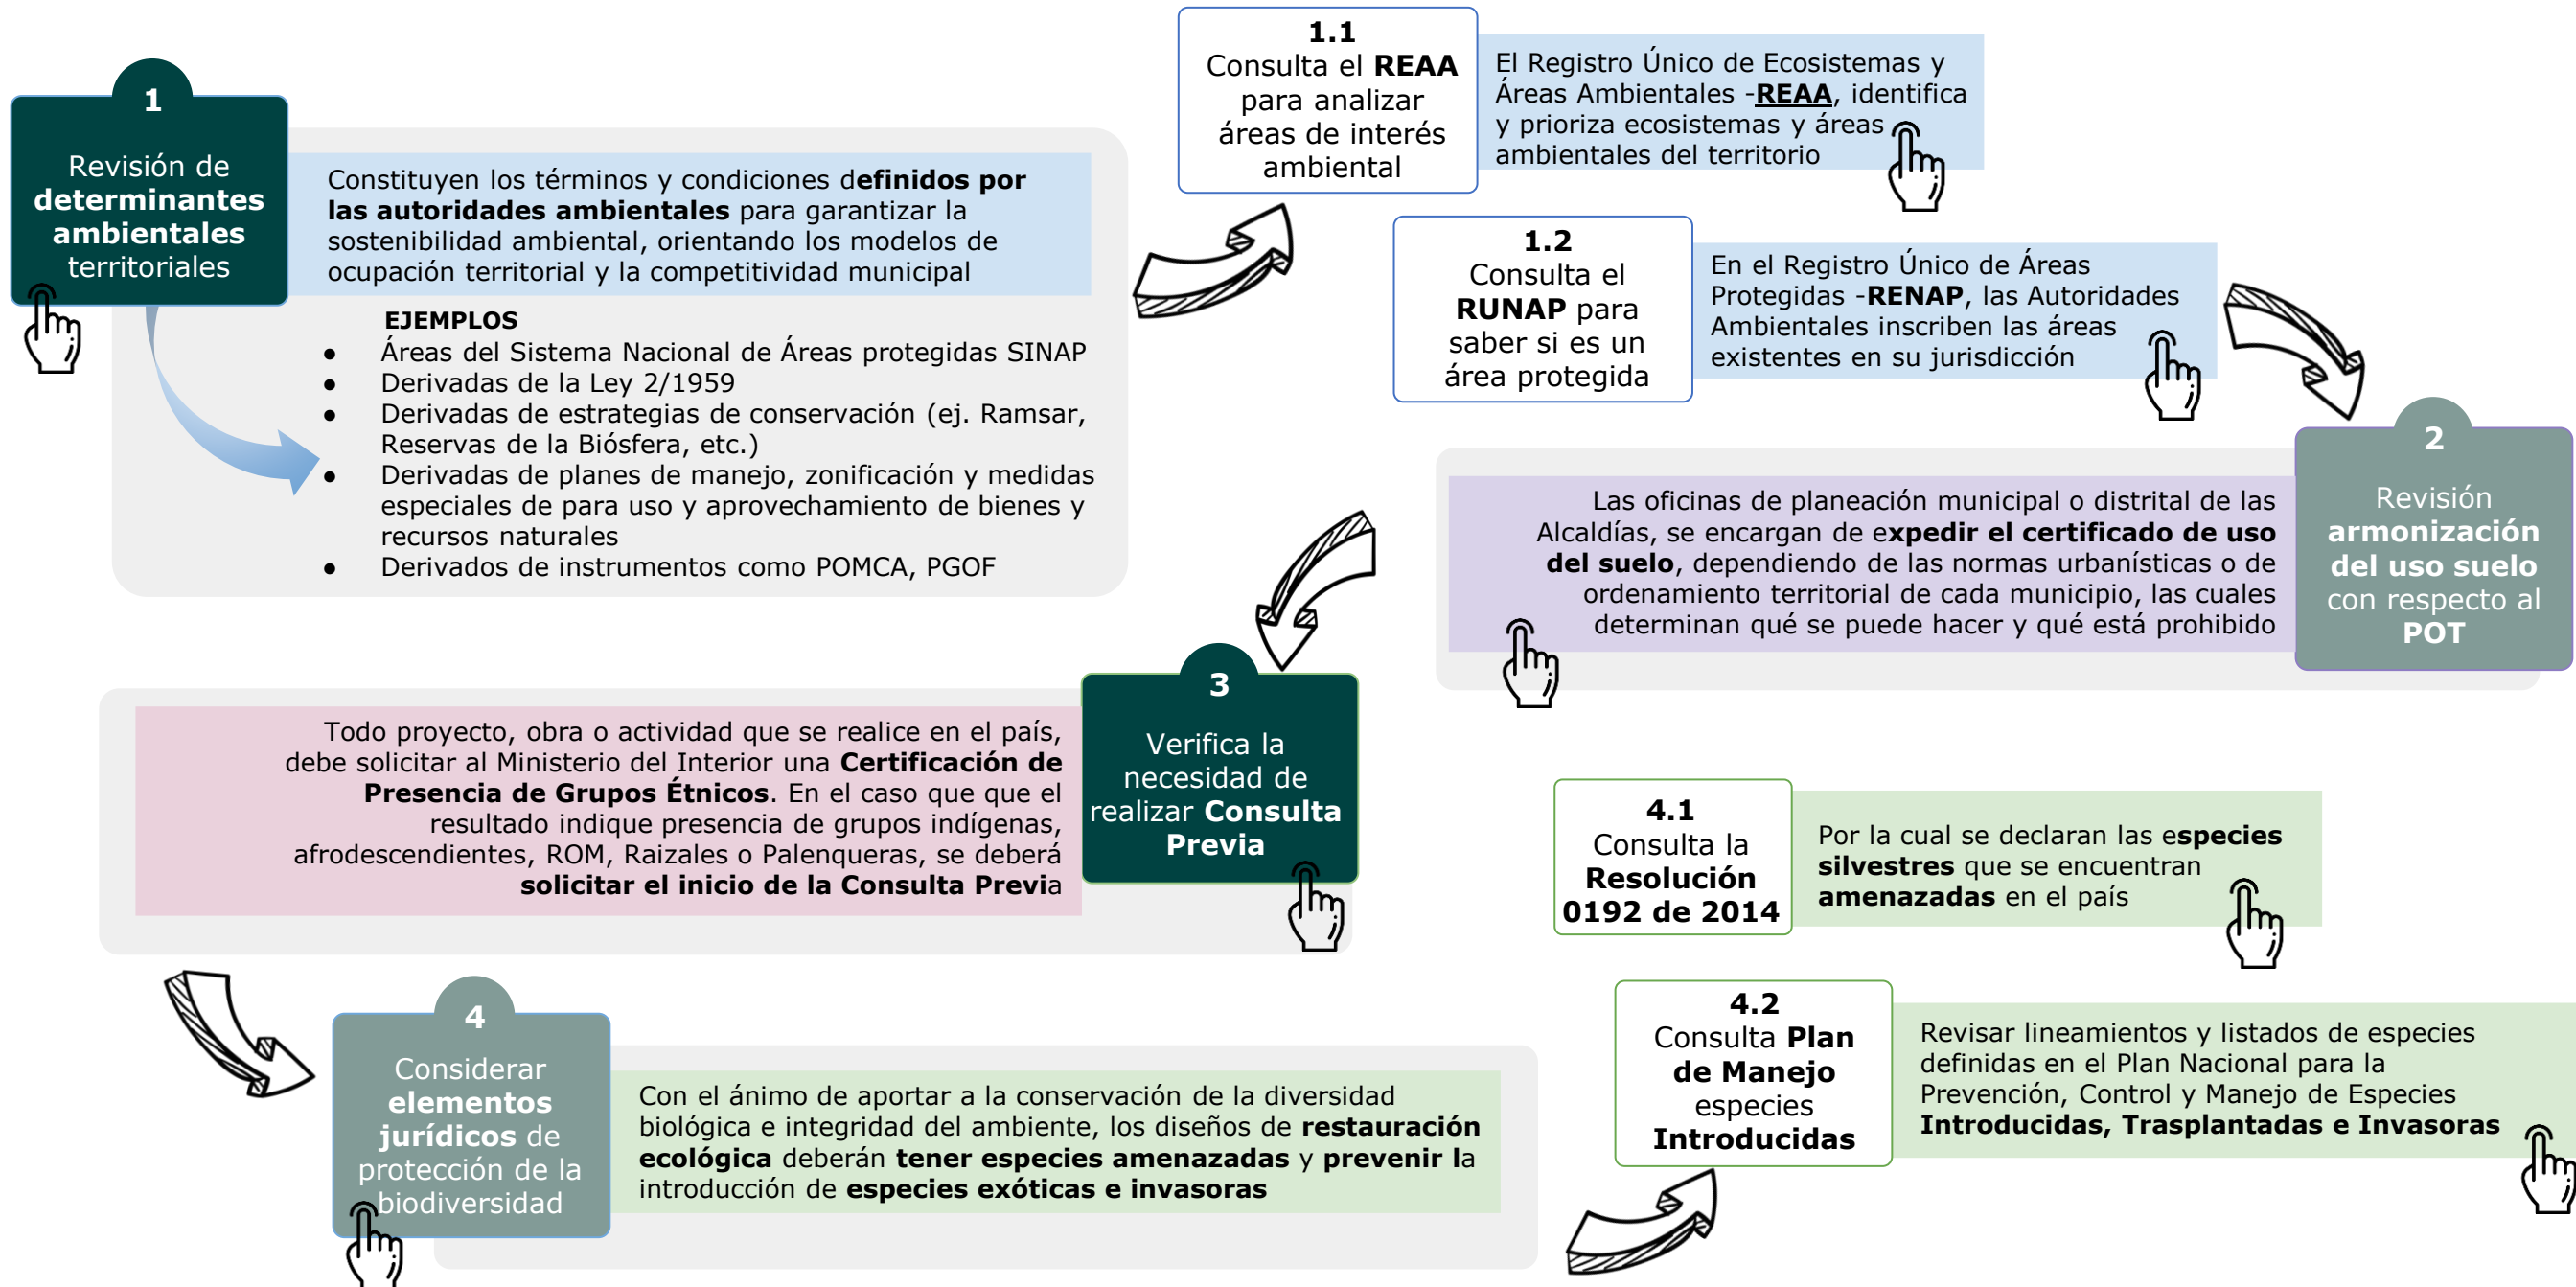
1
Revisión de **determinantes ambientales** territoriales

Constituyen los términos y condiciones definidos por las autoridades ambientales para garantizar la sostenibilidad ambiental, orientando los modelos de ocupación territorial y la competitividad municipal

EJEMPLOS
- Áreas del Sistema Nacional de Áreas protegidas SINAP
- Derivadas de la Ley 2/1959
- Derivadas de estrategias de conservación (ej. Ramsar, Reservas de la Biósfera, etc.)
- Derivadas de planes de manejo, zonificación y medidas especiales de para uso y aprovechamiento de bienes y recursos naturales
- Derivados de instrumentos como POMCA, PGOF

1.1
Consulta el REAA para analizar áreas de interés ambiental

El Registro Único de Ecosistemas y Áreas Ambientales -REAA, identifica y prioriza ecosistemas y áreas ambientales del territorio

1.2
Consulta el RUNAP para saber si es un área protegida

En el Registro Único de Áreas Protegidas -RENAP, las Autoridades Ambientales inscriben las áreas existentes en su jurisdicción

2
Revisión armonización del uso suelo con respecto al POT

Las oficinas de planeación municipal o distrital de las Alcaldías, se encargan de expedir el certificado de uso del suelo, dependiendo de las normas urbanísticas o de ordenamiento territorial de cada municipio, las cuales determinan qué se puede hacer y qué está prohibido

3
Verifica la necesidad de realizar Consulta Previa

Todo proyecto, obra o actividad que se realice en el país, debe solicitar al Ministerio del Interior una Certificación de Presencia de Grupos Étnicos. En el caso que que el resultado indique presencia de grupos indígenas, afrodescendientes, ROM, Raizales o Palenqueras, se deberá solicitar el inicio de la Consulta Previa

4.1
Consulta la Resolución 0192 de 2014

Por la cual se declaran las especies silvestres que se encuentran amenazadas en el país

4
Considerar elementos jurídicos de protección de la biodiversidad

Con el ánimo de aportar a la conservación de la diversidad biológica e integridad del ambiente, los diseños de restauración ecológica deberán tener especies amenazadas y prevenir la introducción de especies exóticas e invasoras

4.2
Consulta Plan de Manejo especies Introducidas

Revisar lineamientos y listados de especies definidas en el Plan Nacional para la Prevención, Control y Manejo de Especies Introducidas, Trasplantadas e Invasoras